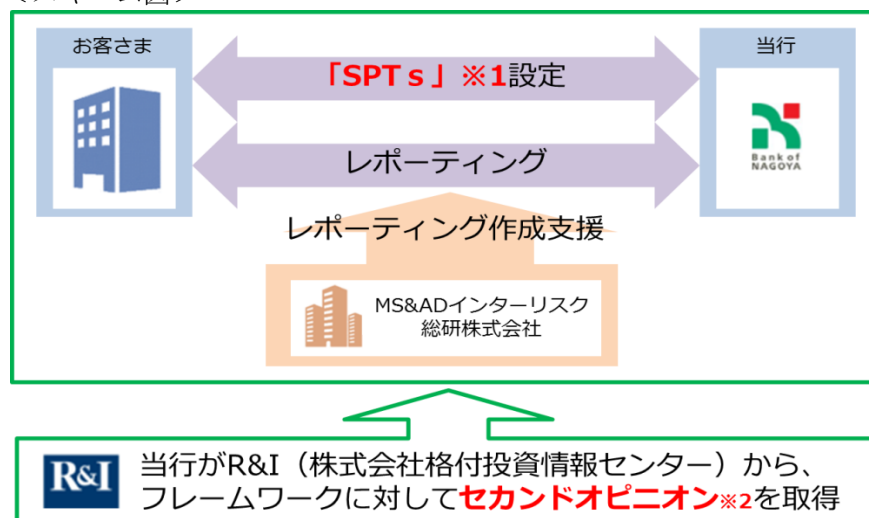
お客さま

当行

「SPTｓ」※1設定

Bank of NAGOYA

レポーティング

レポーティング作成支援

MS&ADインターリスク総研株式会社

R&I

当行がR&I（株式会社格付投資情報センター）から、フレームワークに対してセカンドオピニオン※2を取得